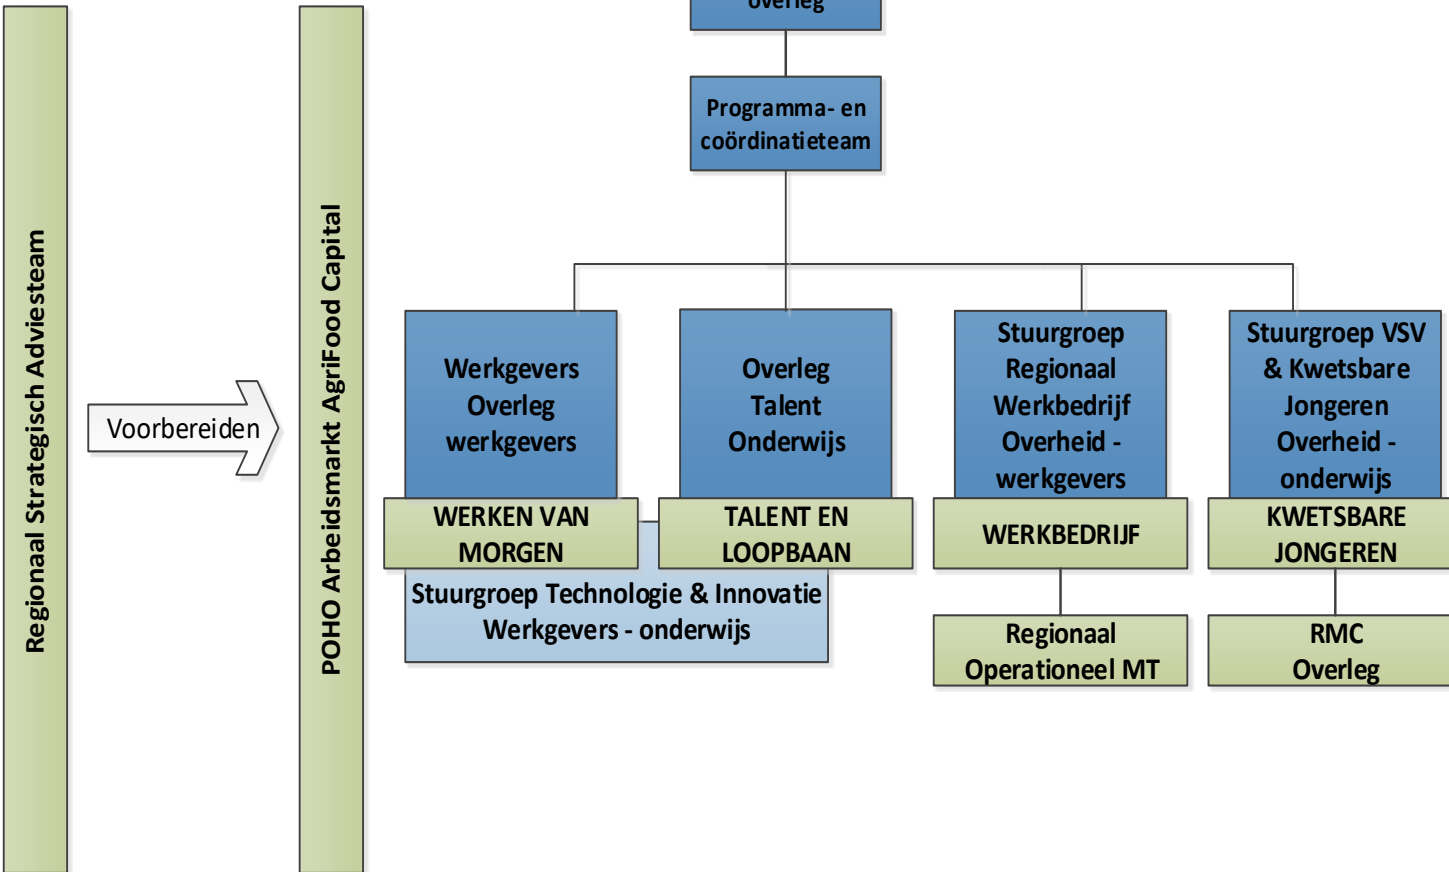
Regionaal Strategisch Adviesteam

Voorbereiden

POHO Arbeidsmarkt AgriFood Capital

overleg

Programma- en coördinatieteam

Werkgevers Overleg werkgevers

WERKEN VAN MORGEN

Overleg Talent Onderwijs

TALENT EN LOOPBAAN

Stuurgroep Technologie & Innovatie Werkgevers - onderwijs

Stuurgroep Regionaal Werkbedrijf Overheid - werkgevers

WERKBEDRIJF

Regionaal Operationeel MT

Stuurgroep VSV & Kwetsbare Jongeren Overheid - onderwijs

KWETSBARE JONGEREN

RMC Overleg